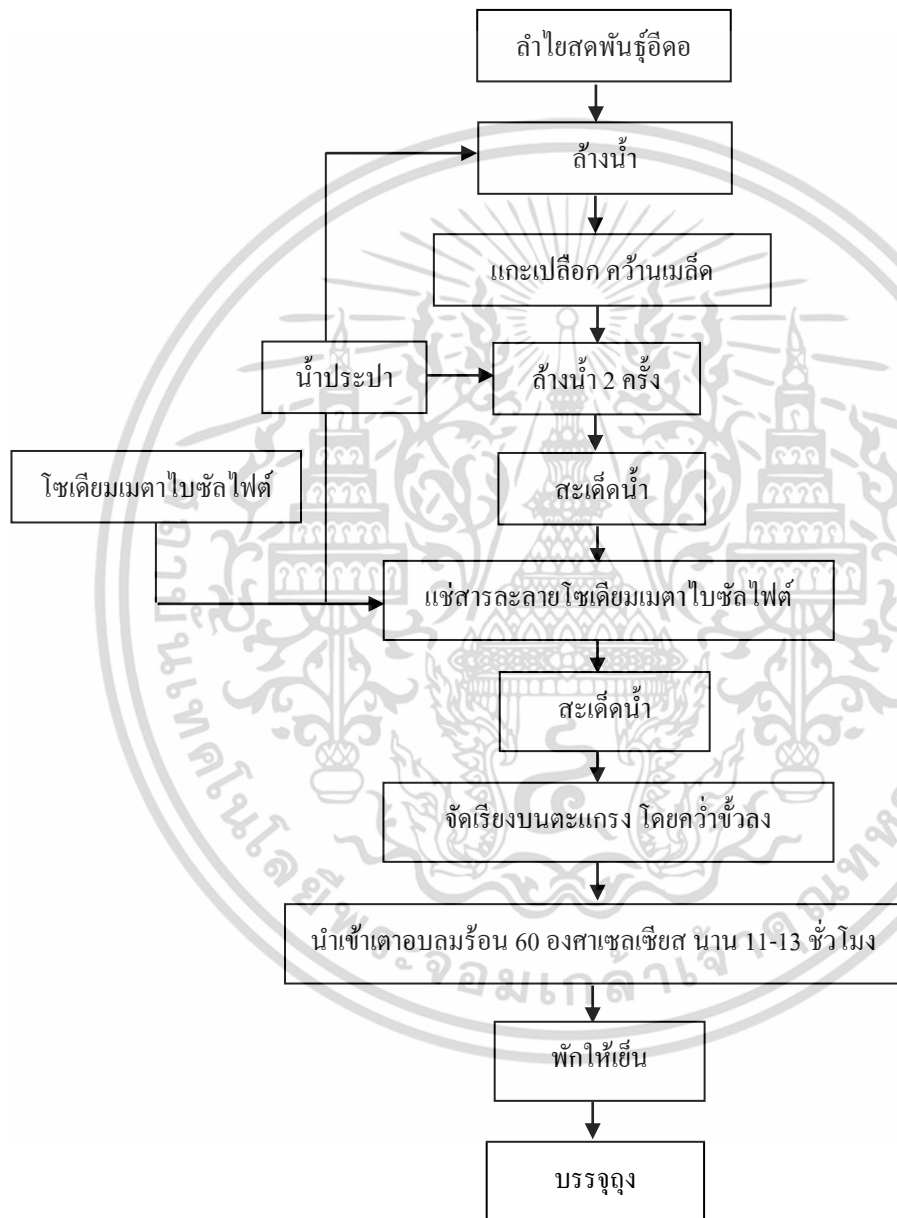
ลำไยสดพันธุ์อีดอ

ล้างน้ำ

แกะเปลือก คว้านเมล็ด

น้ำประปา

ล้างน้ำ 2 ครั้ง

โซเดียมเมตาไบซัลไฟต์

สะเด็ดน้ำ

แช่สารละลายโซเดียมเมตาไบซัลไฟต์

สะเด็ดน้ำ

จัดเรียงบนตะแกรง โดยคว่ำขั้วลง

นำเข้าเตาอบลมร้อน 60 องศาเซลเซียส นาน 11-13 ชั่วโมง

พักให้เย็น

บรรจุถุง

จอมเกล้า